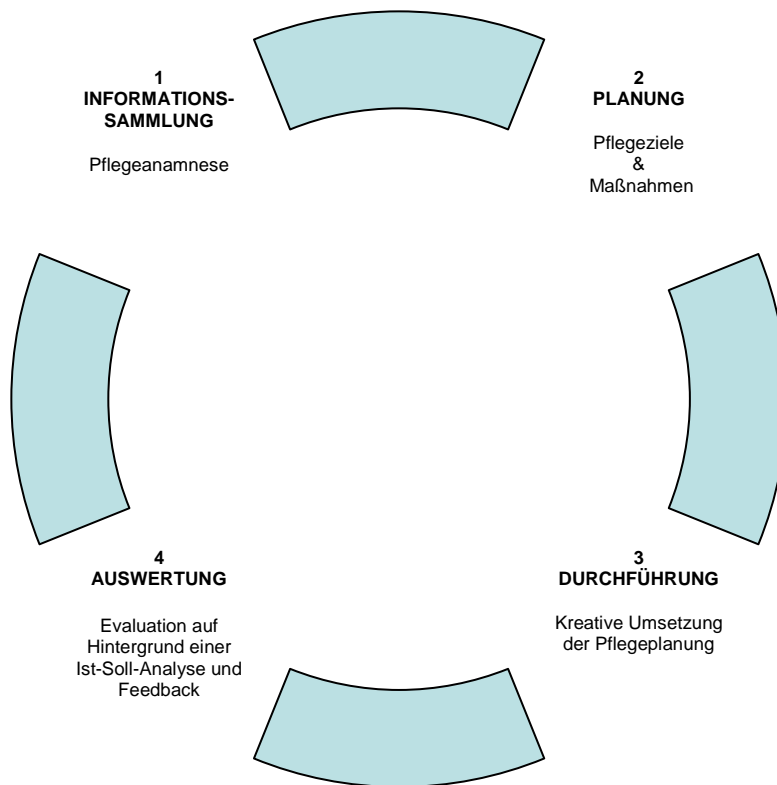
1
INFORMATIONSSAMMLUNG

Pflegeanamnese

2
PLANUNG

Pflegeziele
&
Maßnahmen

4
AUSWERTUNG

Evaluation auf Hintergrund einer Ist-Soll-Analyse und Feedback

3
DURCHFÜHRUNG

Kreative Umsetzung der Pflegeplanung